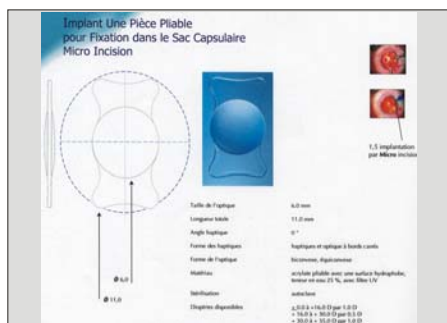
Implant Une Pièce Pliable pour Fixation dans le Sac Capsulaire Micro Incision

1,5 implantation par Micro incisio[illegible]

Ø 6,0

Ø 11,0

| | |
|---|---|
| Taille de l'optique | 6,0 mm |
| Longueur totale | 11,0 mm |
| Angle haptique | 0 ° |
| Forme des haptiques | haptiques et optique à bords carrés |
| Forme de l'optique | biconvexe, diguconvexe |
| Matériau | acrylate pliable avec une surface hydrophobe, teneur en eau 25 %, avec filtre UV |
| Stérilisation | autoclave |
| Dioptries disponibles | $\pm$ 0,0 à +16,0 D par 1,0 D + 16,0 à + 30,0 D par 0,5 D + 30,0 à + 35,0 D par 1,0 D |